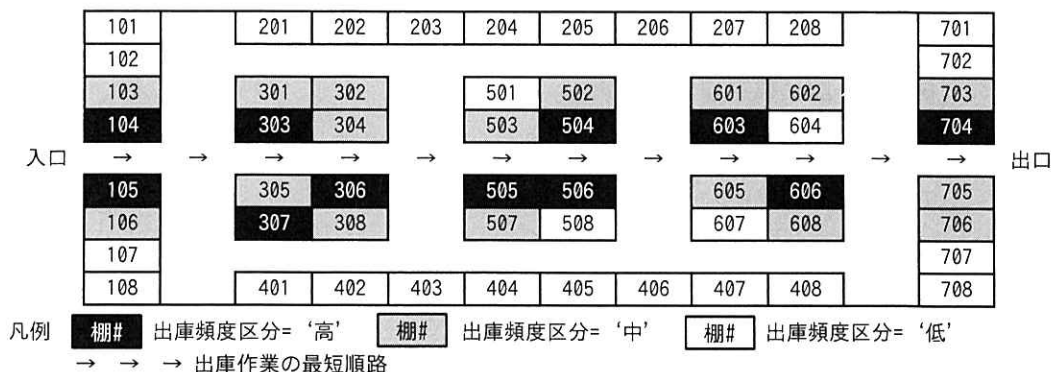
| 101 | | 201 | 202 | 203 | 204 | 205 | 206 | 207 | 208 | | 701 |
|---|---|---|---|---|---|---|---|---|---|---|---|
| 102 | | | | | | | | | | | 702 |
| 103 | | 301 | 302 | | 501 | 502 | | 601 | 602 | | 703 |
| 104 | | 303 | 304 | | 503 | 504 | | 603 | 604 | | 704 |

入口 → → → → → → → → → → → 出口

| 105 | | 305 | 306 | | 505 | 506 | | 605 | 606 | | 705 |
|---|---|---|---|---|---|---|---|---|---|---|---|
| 106 | | 307 | 308 | | 507 | 508 | | 607 | 608 | | 706 |
| 107 | | | | | | | | | | | 707 |
| 108 | | 401 | 402 | 403 | 404 | 405 | 406 | 407 | 408 | | 708 |

凡例 棚# 出庫頻度区分= '高' 棚# 出庫頻度区分= '中' 棚# 出庫頻度区分= '低'
→ → → 出庫作業の最短順路